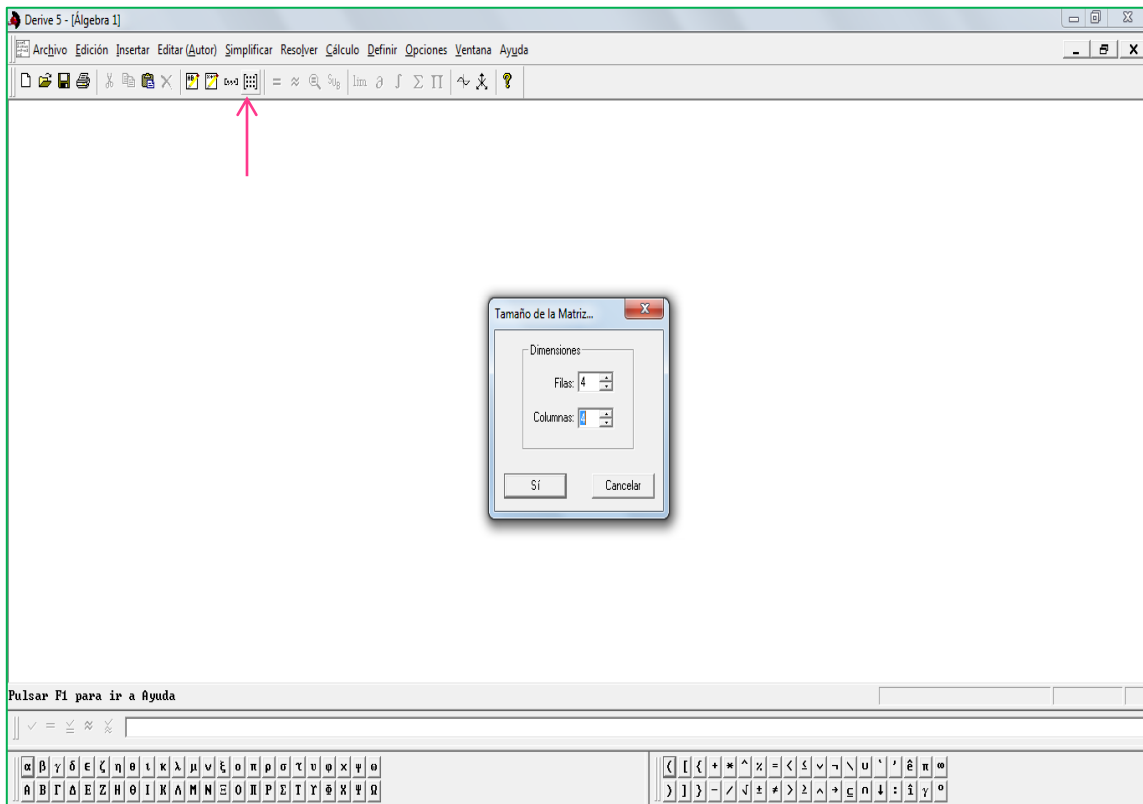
Derive 5 - [Álgebra 1]

Archivo Edición Insertar Editar (Autor) Simplificar Resolver Cálculo Definir Opciones Ventana Ayuda

Tamaño de la Matriz...

Dimensiones

Filas: 4

Columnas: 4

Sí

Cancelar

Pulsar F1 para ir a Ayuda

α β γ δ ε ζ η θ ι κ λ μ ν ξ ο π ρ σ τ υ φ χ ψ ω
Α Β Γ Δ Ε Ζ Η Θ Ι Κ Λ Μ Ν Ξ Ο Π Ρ Σ Τ Υ Φ Χ Ψ Ω

( [ { + * ^ % = < ≤ ∨ ¬ \ ∪ ' ' ê π ∞
) ] } - / √ ± ≠ > ≥ ∧ → ⊆ ∩ ↓ : î γ °